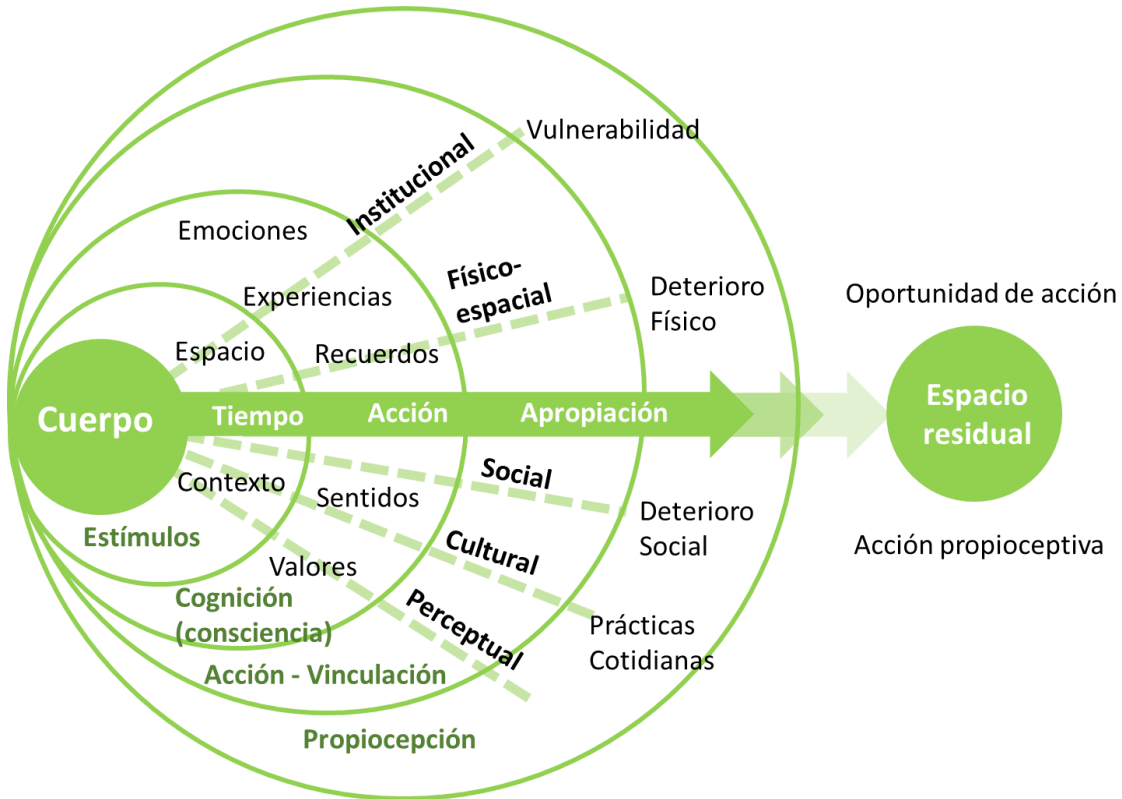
Vulnerabilidad

Institucional

Emociones

Físico-espacial

Deterioro Físico

Oportunidad de acción

Experiencias

Espacio

Recuerdos

Cuerpo

Tiempo

Acción

Apropiación

Espacio residual

Contexto

Sentidos

Social

Deterioro Social

Estímulos

Cultural

Acción propioceptiva

Valores

Cognición (consciencia)

Perceptual

Prácticas Cotidianas

Acción - Vinculación

Propiocepción